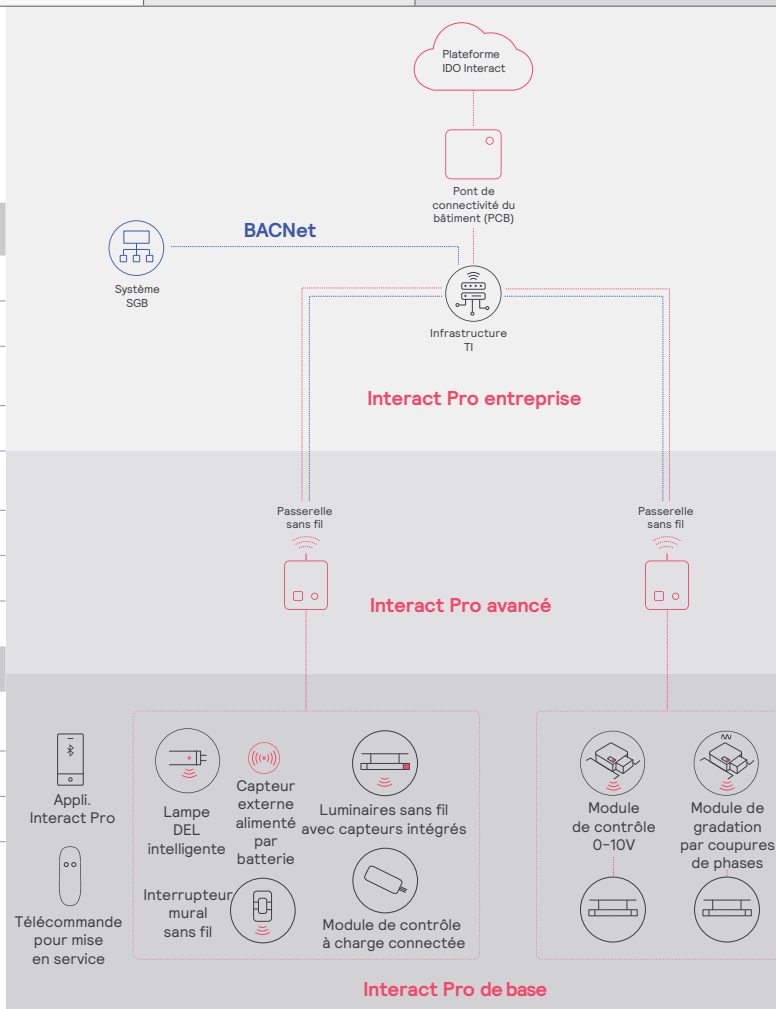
Plateforme IDO Interact

Pont de connectivité du bâtiment (PCB)

BACNet

Système SGB

Infrastructure TI

Interact Pro entreprise

Passerelle sans fil

Passerelle sans fil

Interact Pro avancé

Appli. Interact Pro

Télécommande pour mise en service

Lampe DEL intelligente

Capteur externe alimenté par batterie

Luminaires sans fil avec capteurs intégrés

Interrupteur mural sans fil

Module de contrôle à charge connectée

Module de contrôle 0-10V

Module de gradation par coupures de phases

Interact Pro de base